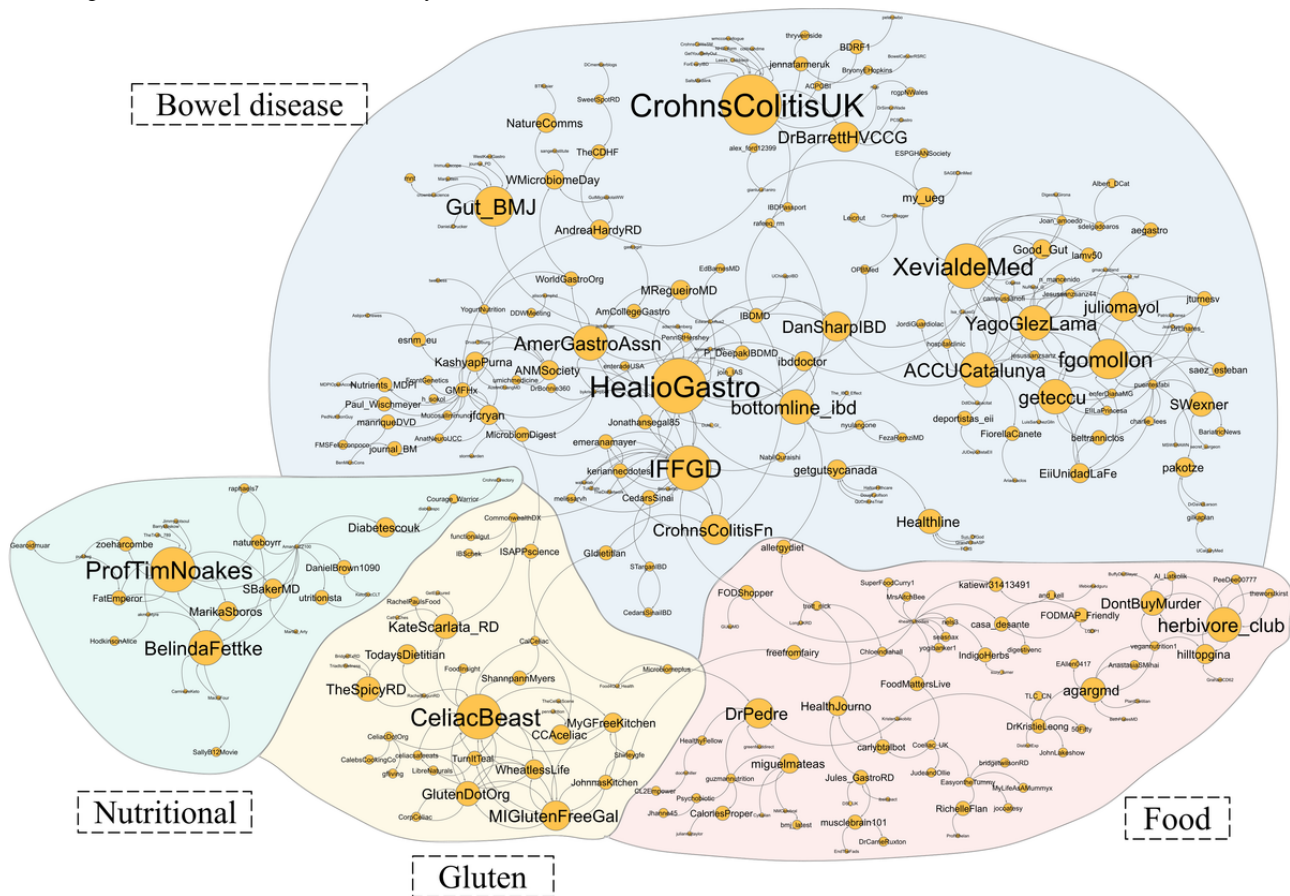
Bowel disease

CrohnsColitisUK
jennafarmeruk
BDRF1
DrBarrettHVCCG
NatureComms
TheCDHF
WMicrobiomeDay
Gut_BMJ
AndreaHardyRD
my_ueg
XevialdeMed
Good_Gut
juliomayol
YagoGlezLama
fgomollon
ACCUCatalunya
getecuu
SWexner
pakotze
WorldGastroOrg
MRegueiroMD
AmCollegeGastro
AmerGastroAssn
DanSharpIBD
IBDMD
KashyapPurna
ANMSociety
esnm_eu
HealioGastro
bottomline_ibd
ibddoctor
Nutrients_MDPI
GMFHx
jfcryan
Paul_Wischmeyer
mannqueDVD
journal_BM
MicrobiomDigest
Jonathansegal85
emeranamayer
IFFGD
CedarsSinai
CrohnsColitisFn
getgutsycanada
Healthline
EiiUnidadLaFe
FiorellaCanete
beltranniclos

Diabetescouk
natureboyrr
DanielBrown1090
zoeharcombe
ProfTimNoakes
SBakerMD
utritionista
FatEmperor
MarikaSboros
BelindaFettke

ISAPPscience
KateScarlata_RD
TodaysDietitian
TheSpicyRD
ShannpannMyers
CeliacBeast
MyGFreeKitchen
CCAceliac
TurnItTeal
WheatlessLife
GlutenDotOrg
MIGlutenFreeGal

allergydiet
FODShopper
katiewr31413491
casa_desante
FODMAP_Friendly
DontBuyMurder
herbivore_club
IndigoHerbs
freefromfairy
FoodMattersLive
HealthJourno
agargmd
DrPedre
DrKristieLeong
carlybtalbot
miguelmateas
Jules_GastroRD
RichelleFlan
musclebrain101
CaloriesProper

Nutritional

Gluten

Food